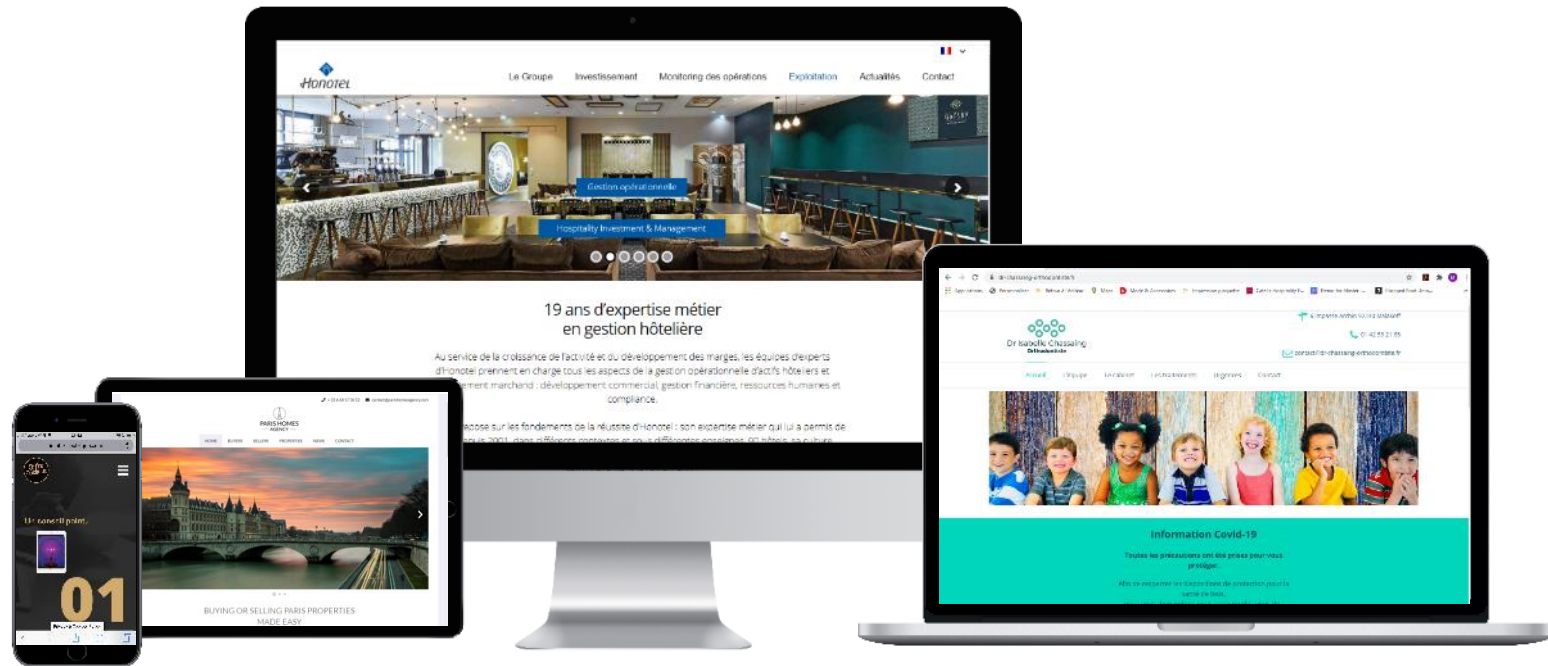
Honotel

Le Groupe Investissement Monitoring des opérations Exploitation Actualités Contact

Gestion opérationnelle

Hospitality Investment & Management

19 ans d'expertise métier en gestion hôtelière

Au service de la croissance de l'activité et du développement des marges, les équipes d'experts d'Honotel prennent en charge tous les aspects de la gestion opérationnelle d'actifs hôteliers et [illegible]ement marchand : développement commercial, gestion financière, ressources humaines et compliance.

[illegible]pose sur les fondements de la réussite d'Honotel : son expertise métier qui lui a permis de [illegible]

PARIS HOMES AGENCY

HOME BUYING SELLING PROPERTIES NEWS CONTACT

BUYING OR SELLING PARIS PROPERTIES MADE EASY

Un conseil point.

01

Dr Isabelle Chassaing Orthodontiste

01 42 55 21 85

Accueil Cabinet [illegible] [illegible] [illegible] Contact

Information Covid-19

Toutes les précautions ont été prises pour vous protéger.